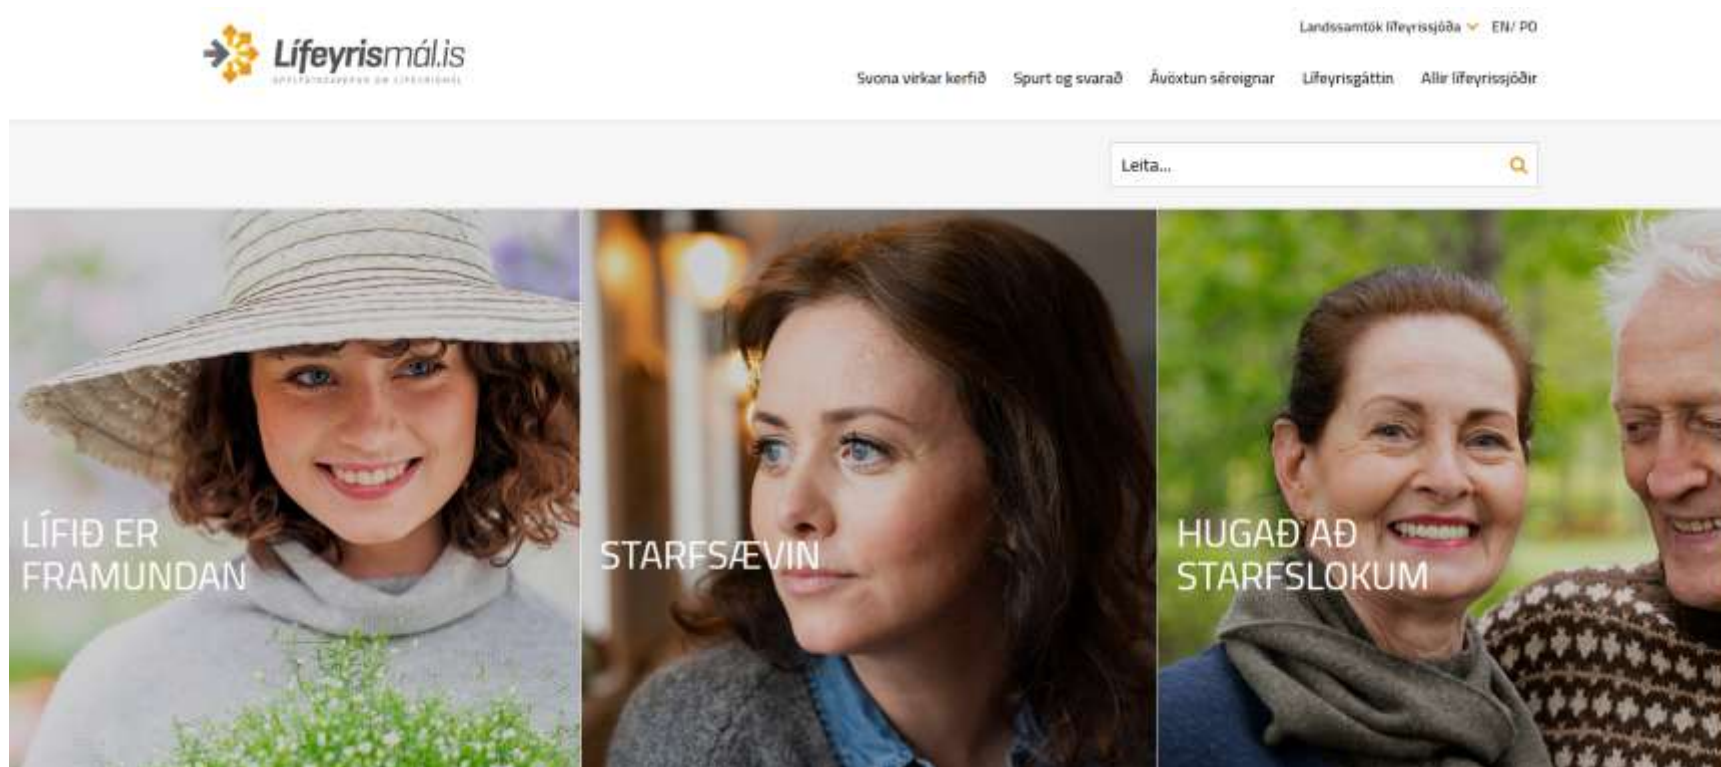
Lífeyrismál.is
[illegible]

Landssamtök lífeyrissjóða EN/ PO

Svona virkar kerfið Spurt og svarað Ávöxtun séreignar Lífeyrisgáttin Allir lífeyrissjóðir

Leita...

LÍFIÐ ER FRAMUNDAN

STARFSÆVIN

HUGAÐ AÐ STARFSLOKUM